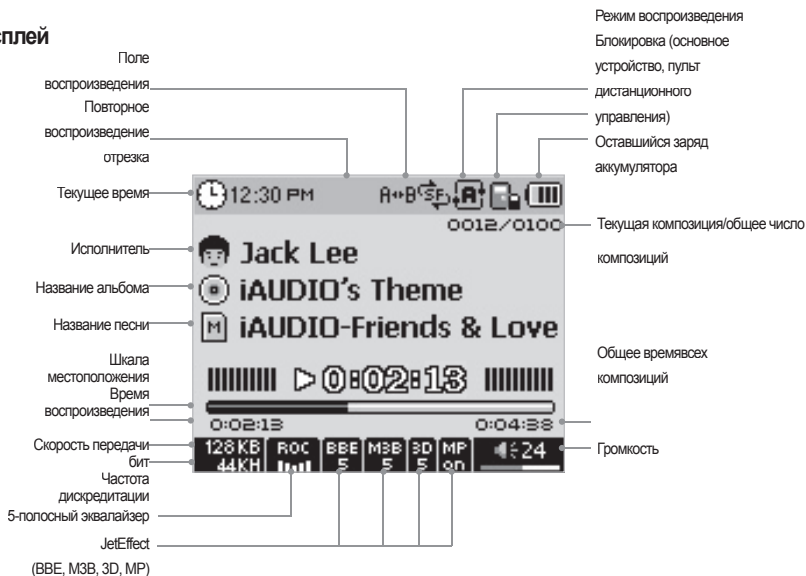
сплей

Поле воспроизведения
Повторное воспроизведение отрезка
Текущее время
Исполнитель
Название альбома
Название песни
Шкала местоположения
Время воспроизведения
Скорость передачи бит
Частота дискредитации
5-полосный эквалайзер
JetEffect
(BBE, M3B, 3D, MP)

Режим воспроизведения
Блокировка (основное устройство, пульт дистанционного управления)
Оставшийся заряд аккумулятора
Текущая композиция/общее число композиций
Общее времявсех композиций
Громкость

12:30 PM
A↔B
SF
A
0012/0100
Jack Lee
iAUDIO's Theme
iAUDIO-Friends & Love
0:02:13
0:02:13
0:04:38
128 KB
44KH
ROC
BBE 5
M3B 5
3D 5
MP on
24